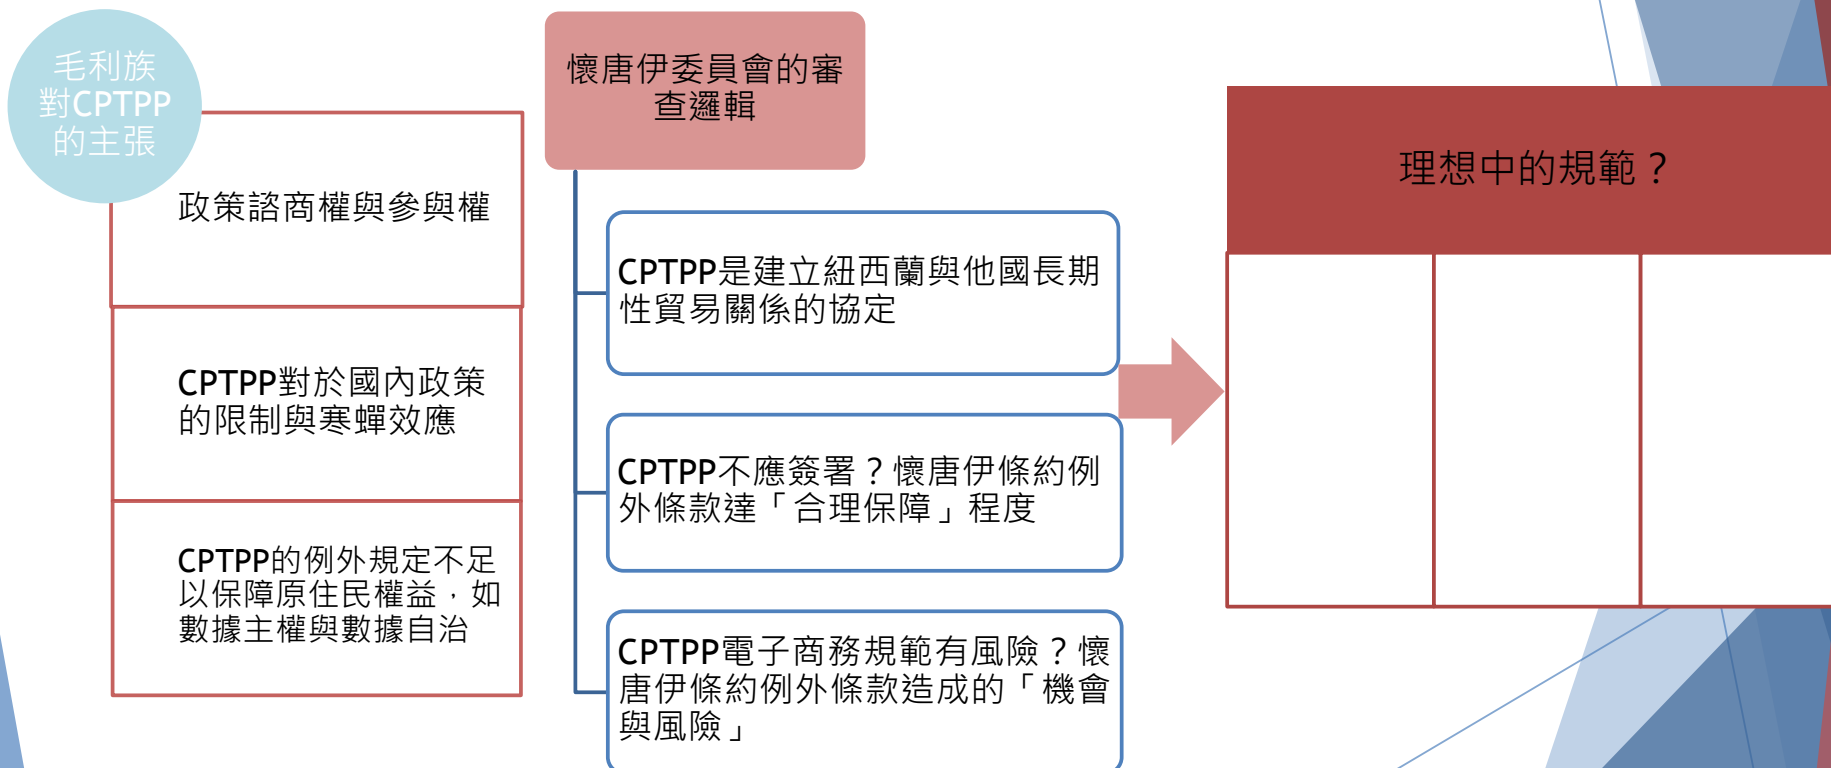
毛利族對CPTPP的主張

政策諮商權與參與權

CPTPP對於國內政策的限制與寒蟬效應

CPTPP的例外規定不足以保障原住民權益，如數據主權與數據自治

懷唐伊委員會的審查邏輯

CPTPP是建立紐西蘭與他國長期性貿易關係的協定

CPTPP不應簽署？懷唐伊條約例外條款達「合理保障」程度

CPTPP電子商務規範有風險？懷唐伊條約例外條款造成的「機會與風險」

理想中的規範？